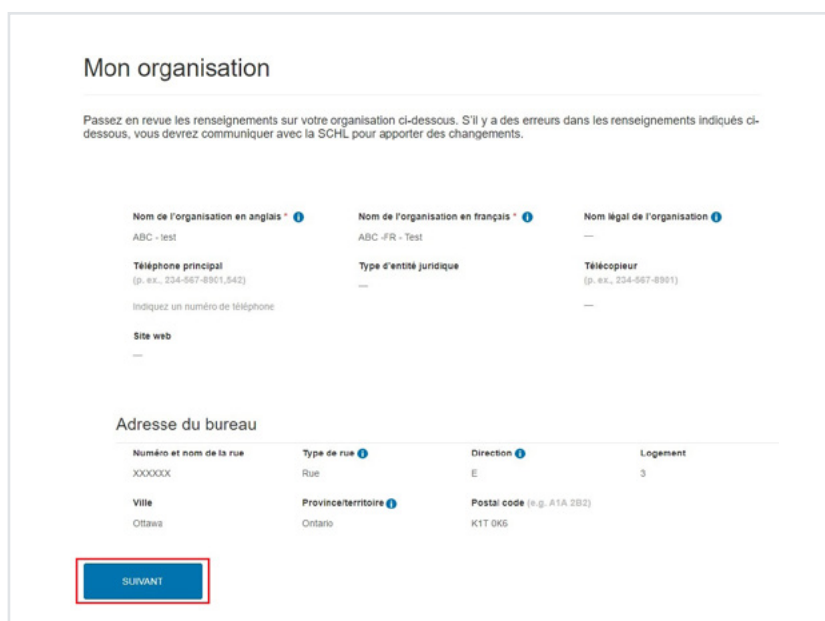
Mon organisation

Passez en revue les renseignements sur votre organisation ci-dessous. S'il y a des erreurs dans les renseignements indiqués ci-dessous, vous devrez communiquer avec la SCHL pour apporter des changements.

Nom de l'organisation en anglais *
ABC - test

Nom de l'organisation en français *
ABC -FR - Test

Nom légal de l'organisation
—

Téléphone principal
(p. ex., 234-567-8901,542)
Indiquez un numéro de téléphone

Type d'entité juridique
—

Télécopieur
(p. ex., 234-567-8901)
—

Site web
—

Adresse du bureau

| Numéro et nom de la rue | Type de rue | Direction | Logement |
|---|---|---|---|
| XXXXXX | Rue | E | 3 |
| Ville | Province/territoire | Postal code (e.g. A1A 2B2) | |
| Ottawa | Ontario | K1T 0K6 | |

SUIVANT